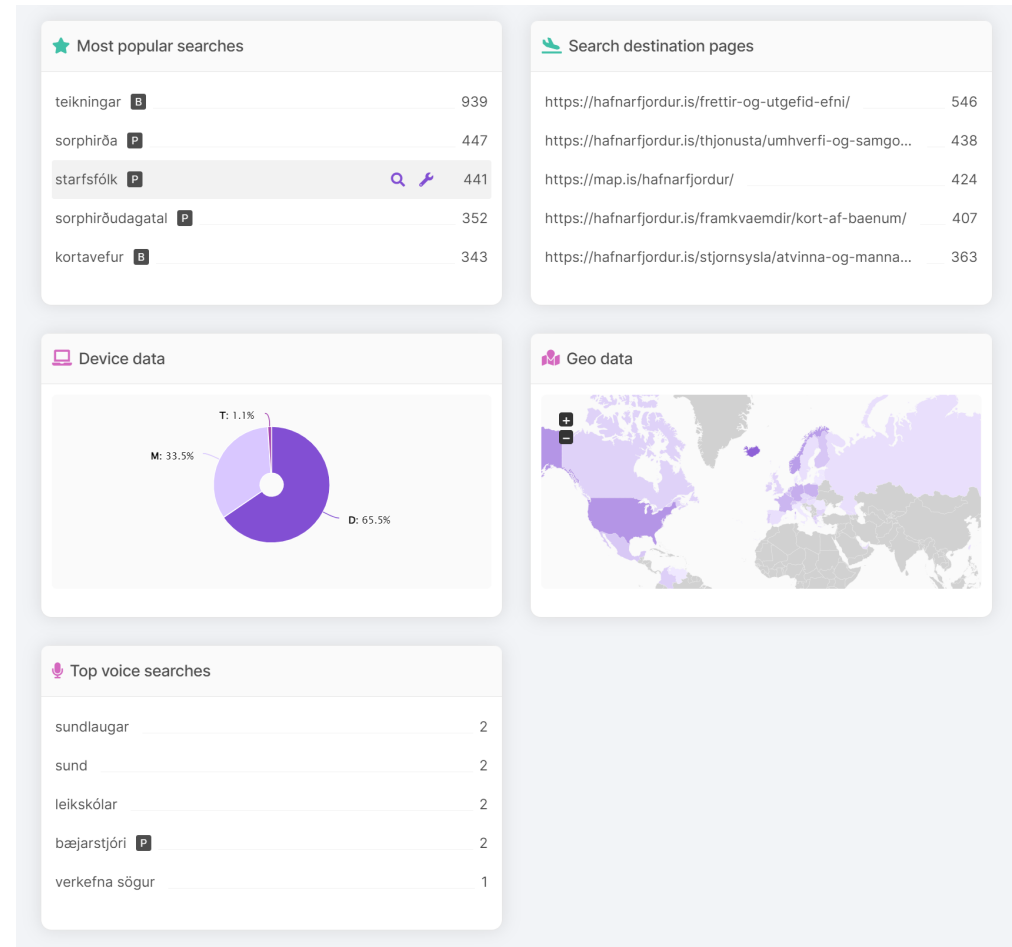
Most popular searches

teikningar B 939
sorphirða P 447
starfsfólk P 441
sorphirðudagatal P 352
kortavefur B 343

Search destination pages

https://hafnarfjordur.is/frettir-og-utgefid-efni/ 546
https://hafnarfjordur.is/thjonusta/umhverfi-og-samgo... 438
https://map.is/hafnarfjordur/ 424
https://hafnarfjordur.is/framkvaemdir/kort-af-baenum/ 407
https://hafnarfjordur.is/stjornsysla/atvinna-og-manna... 363

Device data

T: 1.1%
M: 33.5%
D: 65.5%

Geo data

+
−

Top voice searches

sundlaugar 2
sund 2
leikskólar 2
bæjarstjóri P 2
verkefna sögur 1